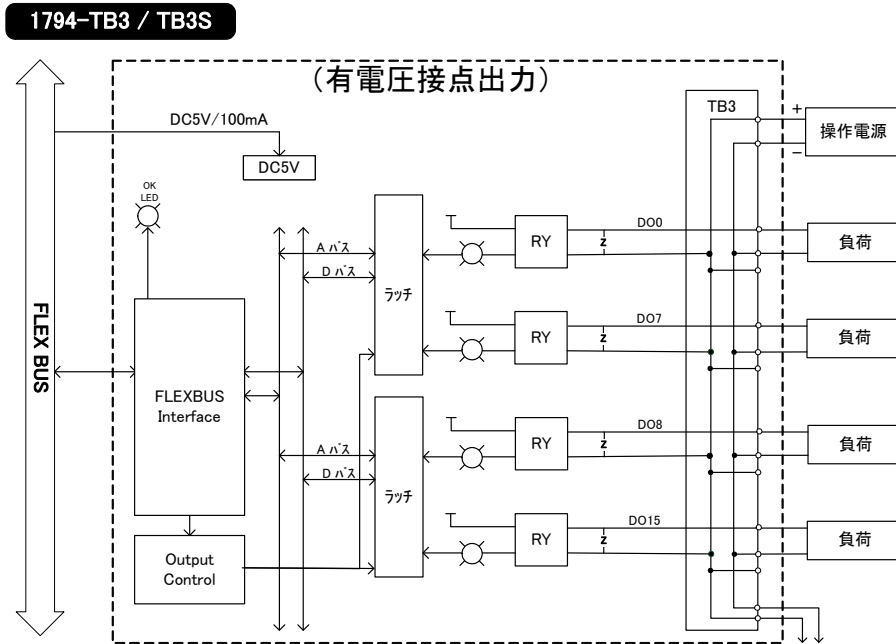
1794-TB3 / TB3S

（有電圧接点出力）

DC5V/100mA

DC5V

OK LED

FLEX BUS

FLEXBUS Interface

Output Control

A バス

D バス

ラッチ

A バス

D バス

ラッチ

RY

z

DO0

RY

z

DO7

RY

z

DO8

RY

z

DO15

TB3

+

−

操作電源

負荷

負荷

負荷

負荷